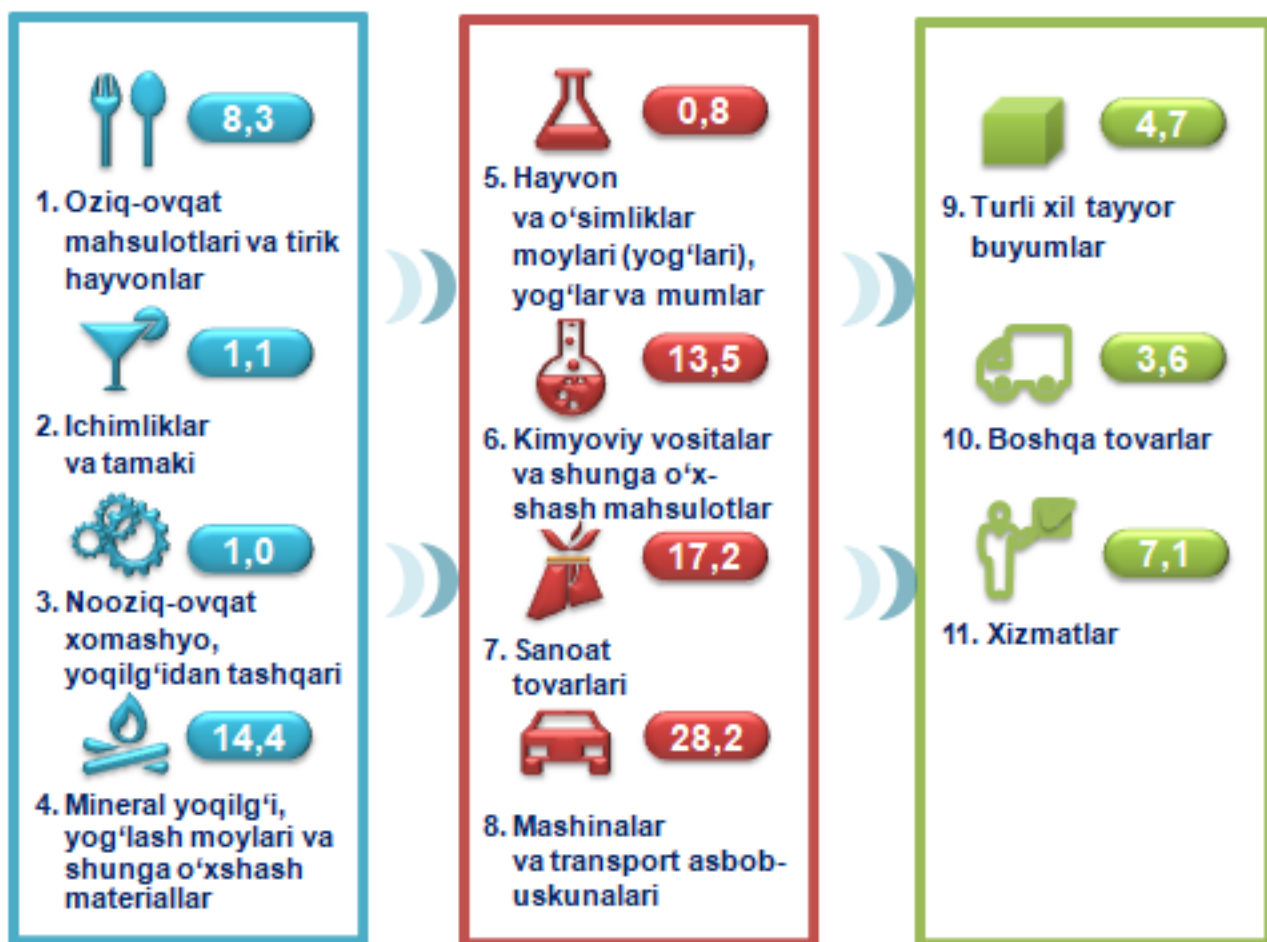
8,3

1. Oziq-ovqat mahsulotlari va tirik hayvonlar

1,1

2. Ichimliklar va tamaki

1,0

3. Nooziq-ovqat xomashyo, yoqilg‘idan tashqari

14,4

4. Mineral yoqilg‘i, yog‘lash moylari va shunga o‘xshash materiallar

0,8

5. Hayvon va o‘simliklar moylari (yog‘lari), yog‘lar va mumlar

13,5

6. Kimyoviy vositalar va shunga o‘xshash mahsulotlar

17,2

7. Sanoat tovarlari

28,2

8. Mashinalar va transport asbob-uskunalari

4,7

9. Turli xil tayyor buyumlar

3,6

10. Boshqa tovarlar

7,1

11. Xizmatlar